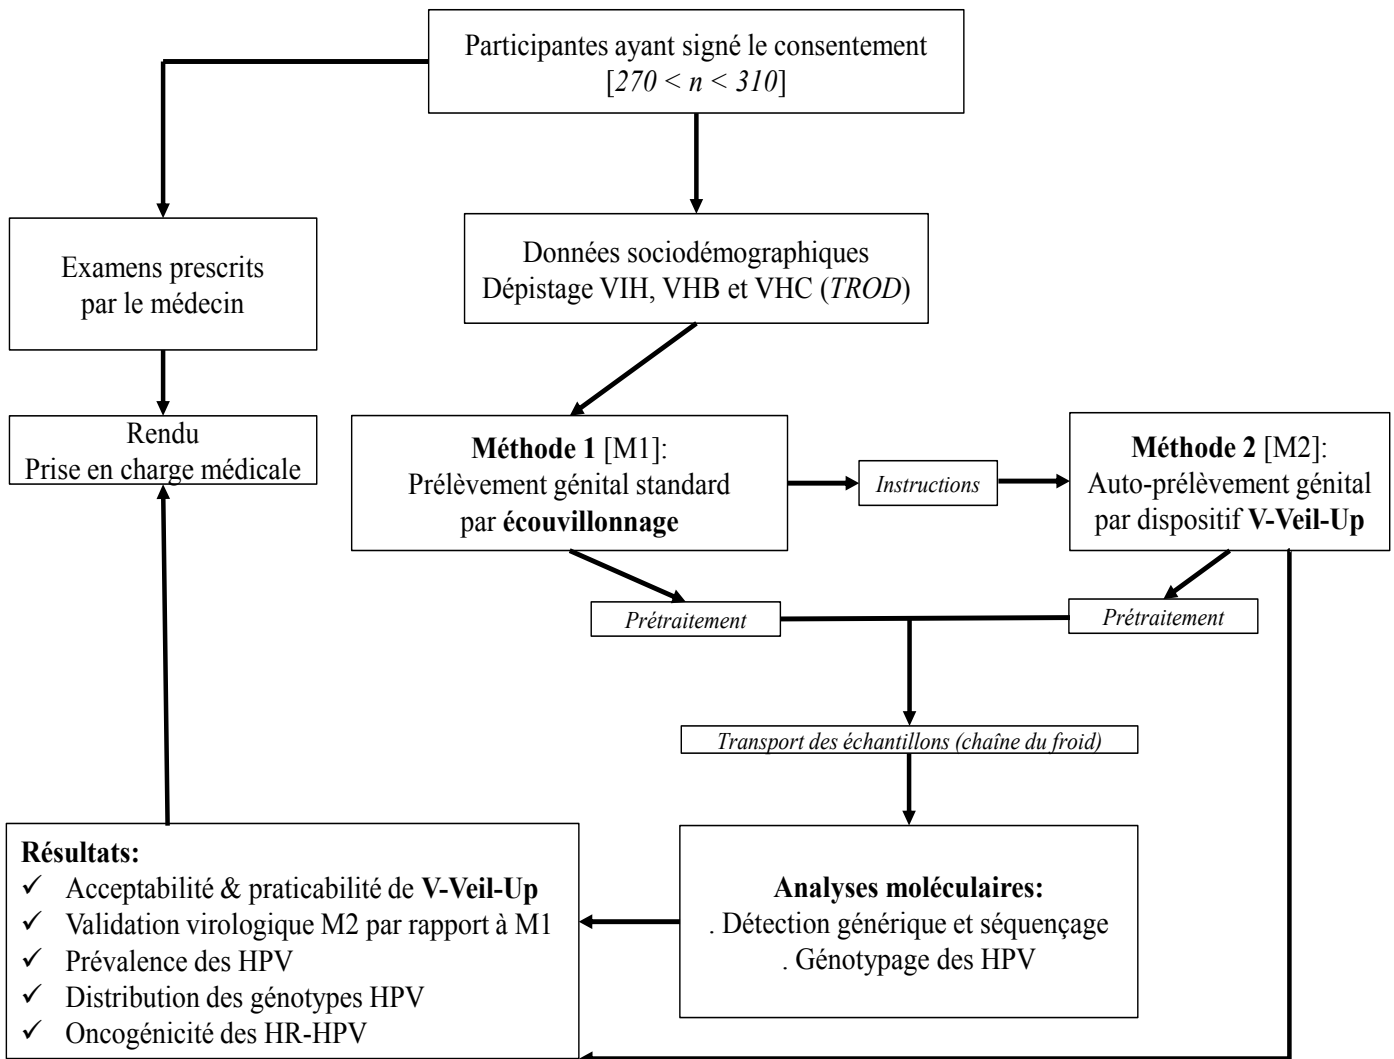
Participantes ayant signé le consentement
[$270 < n < 310$]

Examens prescrits par le médecin

Rendu
Prise en charge médicale

Données sociodémographiques
Dépistage VIH, VHB et VHC (*TROD*)

**Méthode 1** [M1]:
Prélèvement génital standard par **écouvillonnage**

*Instructions*

**Méthode 2** [M2]:
Auto-prélèvement génital par dispositif **V-Veil-Up**

*Prétraitement*

*Prétraitement*

*Transport des échantillons (chaîne du froid)*

**Analyses moléculaires:**
. Détection générique et séquençage
. Génotypage des HPV

**Résultats:**
✓ Acceptabilité & praticabilité de **V-Veil-Up**
✓ Validation virologique M2 par rapport à M1
✓ Prévalence des HPV
✓ Distribution des génotypes HPV
✓ Oncogénicité des HR-HPV